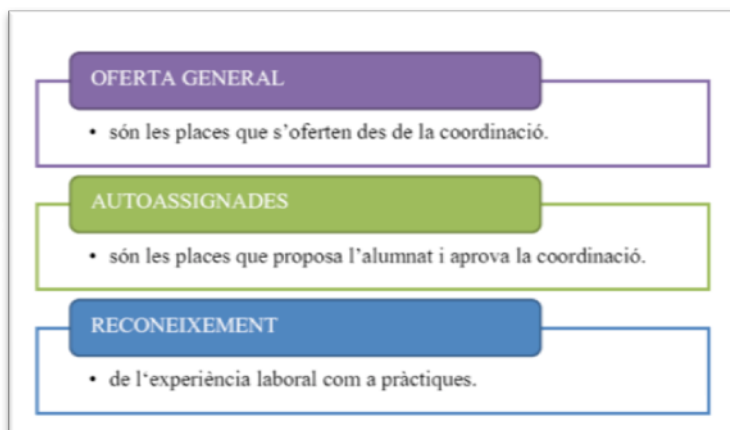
OFERTA GENERAL

• són les places que s'oferten des de la coordinació.

AUTOASSIGNADES

• són les places que proposa l'alumnat i aprova la coordinació.

RECONEIXEMENT

• de l'experiència laboral com a pràctiques.